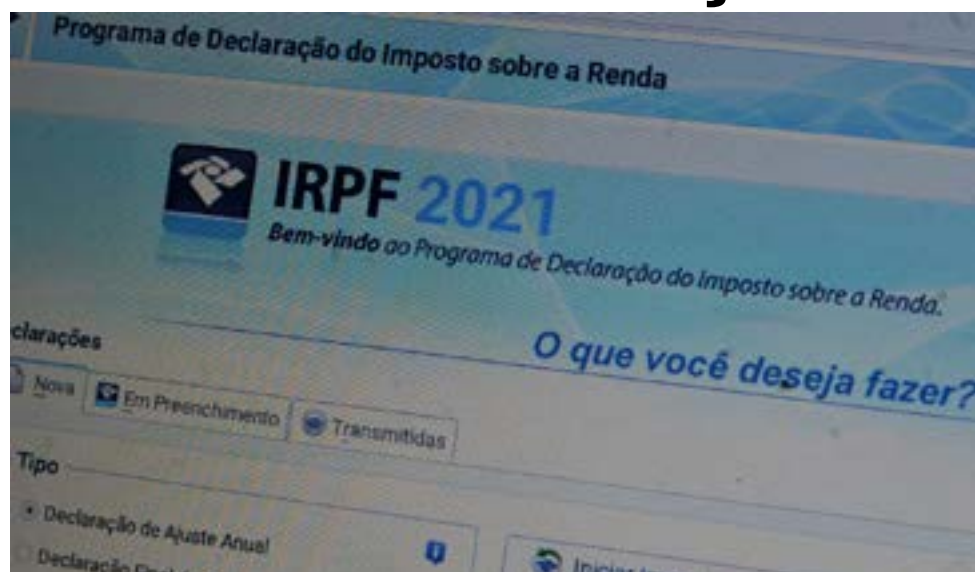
Programa de Declaração do Imposto sobre a Renda

IRPF 2021
Bem-vindo ao Programa de Declaração do Imposto sobre a Renda.

clarações

O que você deseja fazer?

Nova | Em Preenchimento | Transmitidas

Tipo

Declaração de Ajuste Anual

Declaração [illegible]

Iniciar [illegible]